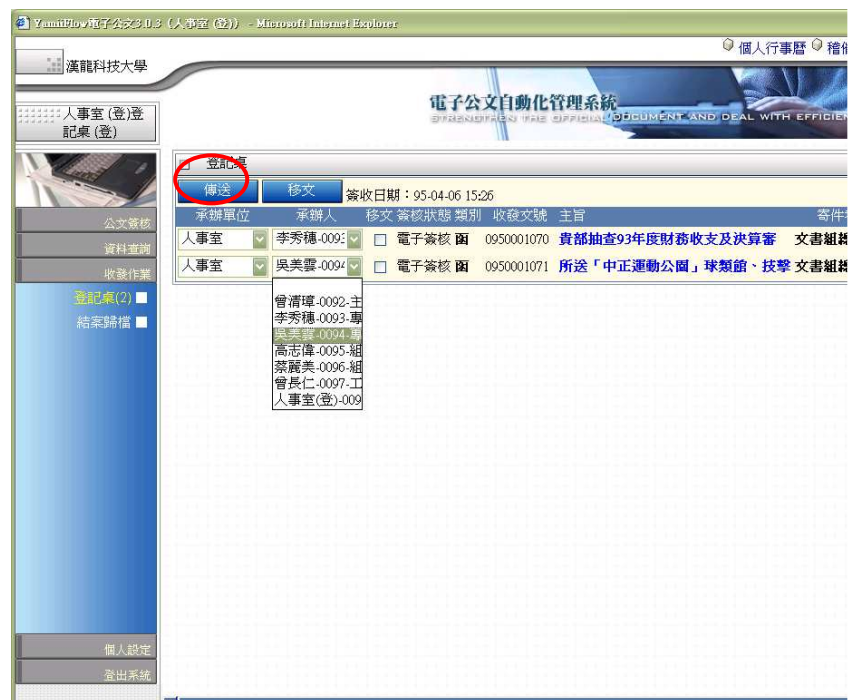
YamiFlow電子公文3.0.3 (人事室 (登)) - Microsoft Internet Explorer

個人行事曆 稽

漢龍科技大學

人事室 (登)登記桌 (登)

電子公文自動化管理系統
STRENGTHEN THE OFFICIAL DOCUMENT AND DEAL WITH EFFICIEN

公文簽核
資料查詢
收發作業
登記桌(2)
結案歸檔

個人設定
登出系統

登記桌

傳送 移文 簽收日期：95-04-06 15:26

| 承辦單位 | 承辦人 | 移文 | 簽核狀態 | 類別 | 收發文號 | 主旨 | 寄件 |
|---|---|---|---|---|---|---|---|
| 人事室 | 李秀穗-0093 | | 電子簽核 | 函 | 0950001070 | 貴部抽查93年度財務收支及決算審 | 文書組 |
| 人事室 | 吳美霙-0094 | | 電子簽核 | 函 | 0950001071 | 所送「中正運動公園」球類館、技擊 | 文書組 |

曾清璋-0092-主
李秀穗-0093-專
吳美霙-0094-專
高志偉-0095-組
蔡麗美-0096-組
曾長仁-0097-工
人事室(登)-009